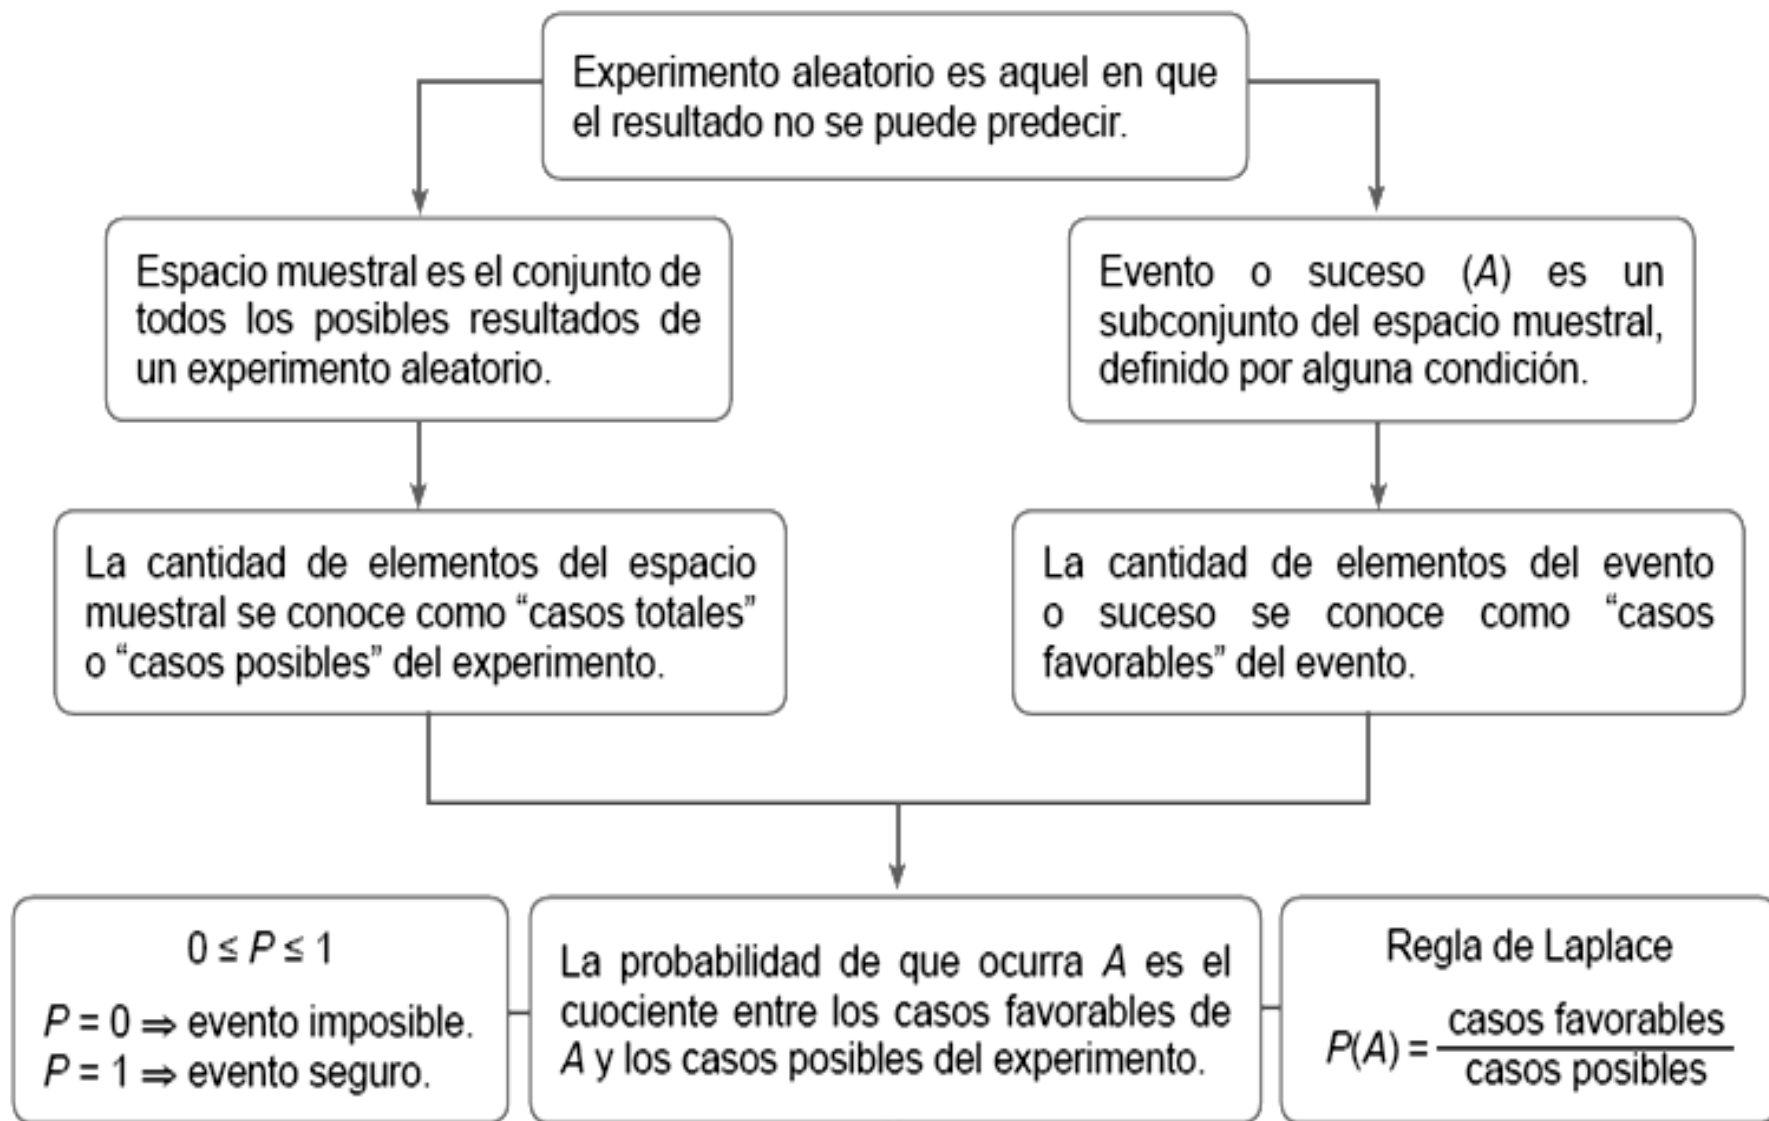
Experimento aleatorio es aquel en que el resultado no se puede predecir.

Espacio muestral es el conjunto de todos los posibles resultados de un experimento aleatorio.

Evento o suceso ($A$) es un subconjunto del espacio muestral, definido por alguna condición.

La cantidad de elementos del espacio muestral se conoce como “casos totales” o “casos posibles” del experimento.

La cantidad de elementos del evento o suceso se conoce como “casos favorables” del evento.

$0 \leq P \leq 1$

$P = 0 \Rightarrow$ evento imposible.
$P = 1 \Rightarrow$ evento seguro.

La probabilidad de que ocurra $A$ es el cuociente entre los casos favorables de $A$ y los casos posibles del experimento.

Regla de Laplace

$P(A) = \frac{\text{casos favorables}}{\text{casos posibles}}$